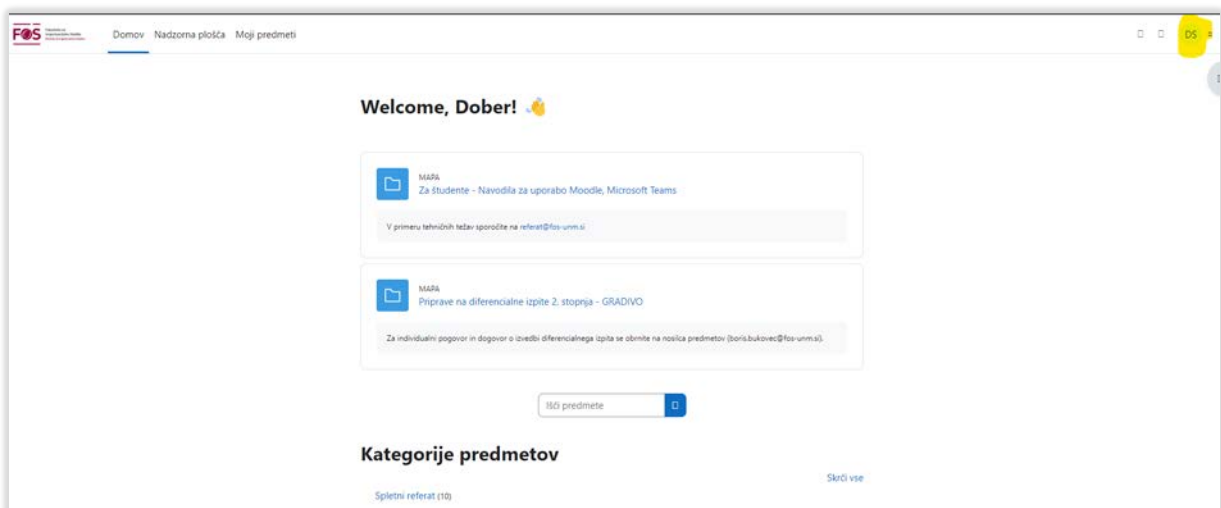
FOS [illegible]

Domov Nadzorna plošča Moji predmeti

DS

Welcome, Dober! 👋

MAPA
Za študente - Navodila za uporabo Moodle, Microsoft Teams

V primeru tehničnih težav sporočite na referat@fos-unm.si

MAPA
Priprave na diferencialne izpite 2. stopnja - GRADIVO

Za individualni pogovor in dogovor o izvedbi diferencialnega izpita se obrnite na nosilca predmetov (boris.bukovec@fos-unm.si).

Išči predmete

Kategorije predmetov

Skrči vse

Spletni referat (10)